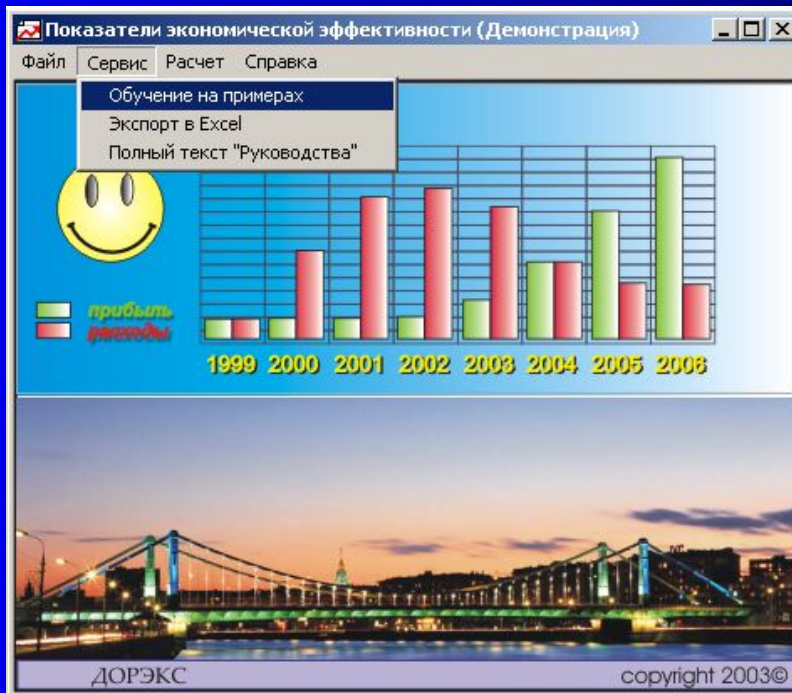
Показатели экономической эффективности (Демонстрация)

Файл Сервис Расчет Справка

Обучение на примерах
Экспорт в Excel
Полный текст "Руководства"

прибыль
расходы

1999 2000 2001 2002 2003 2004 2005 2006

ДОРЭКС

copyright 2003©